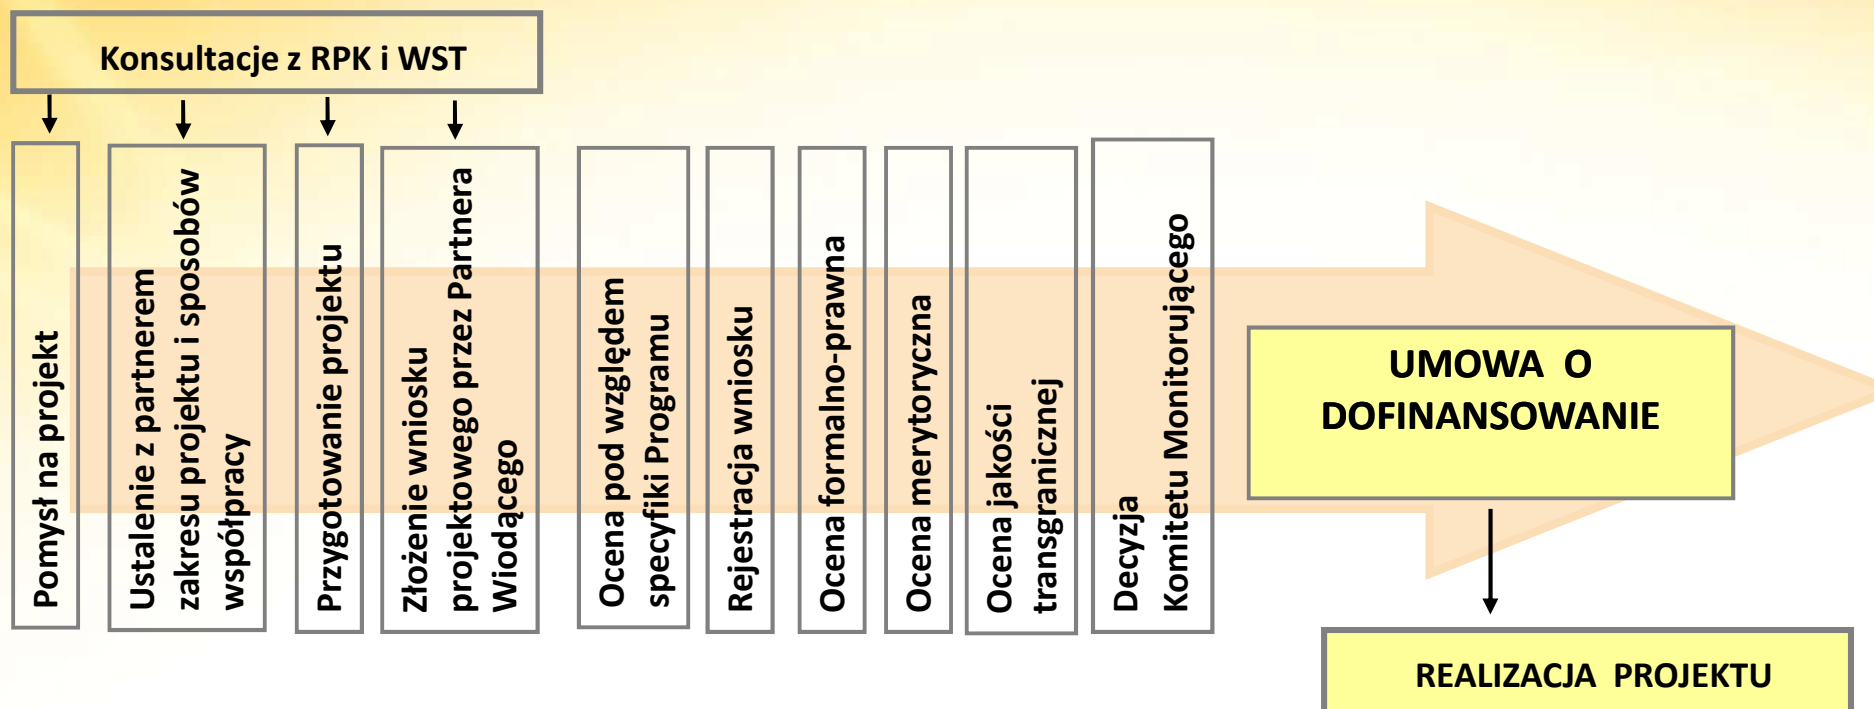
Konsultacje z RPK i WST

Pomysł na projekt

Ustalenie z partnerem zakresu projektu i sposobów współpracy

Przygotowanie projektu

Złożenie wniosku projektowego przez Partnera Wiodącego

Ocena pod względem specyfiki Programu

Rejestracja wniosku

Ocena formalno-prawna

Ocena merytoryczna

Ocena jakości transgranicznej

Decyzja Komitetu Monitorującego

UMOWA O DOFINANSOWANIE

REALIZACJA PROJEKTU